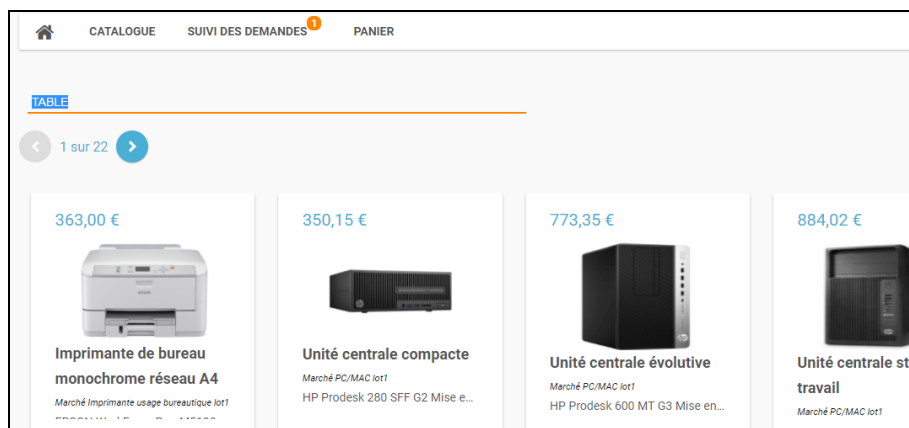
CATALOGUE SUIVI DES DEMANDES 1 PANIER

TABLE

1 sur 22

363,00 €

Imprimante de bureau monochrome réseau A4

Marché Imprimante usage bureautique lot1

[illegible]

350,15 €

Unité centrale compacte

Marché PC/MAC lot1

HP Prodesk 280 SFF G2 Mise e...

773,35 €

Unité centrale évolutive

Marché PC/MAC lot1

HP Prodesk 600 MT G3 Mise en...

884,02 €

Unité centrale st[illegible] travail

Marché PC/MAC lot1